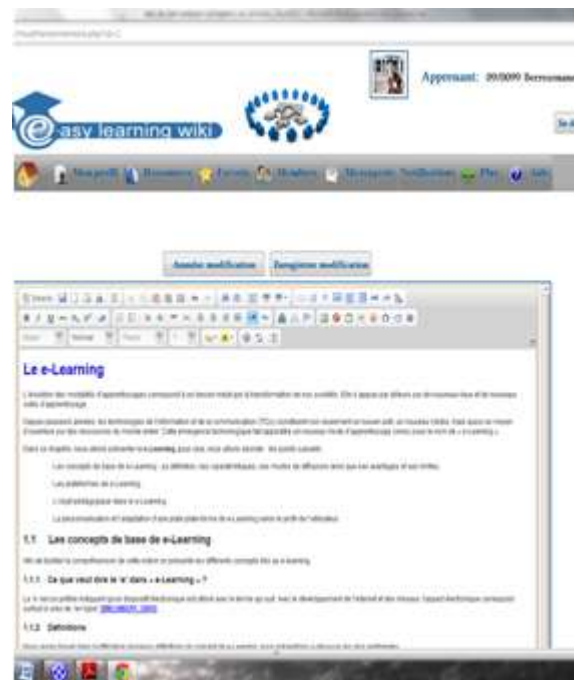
Apprenant: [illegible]

easy learning wiki

Mon profil  Ressources  Favoris  Membres  Messagerie  Notifications  Plus  Aide

Annuler modification   Enregistrer modification

Le e-Learning

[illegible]

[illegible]

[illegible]

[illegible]

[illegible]

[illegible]

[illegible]

1.1 Les concepts de base de e-Learning

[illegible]

1.1.1 Ce que veut dire le 'e' dans « e-Learning » ?

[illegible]

1.1.2 Définitions

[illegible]